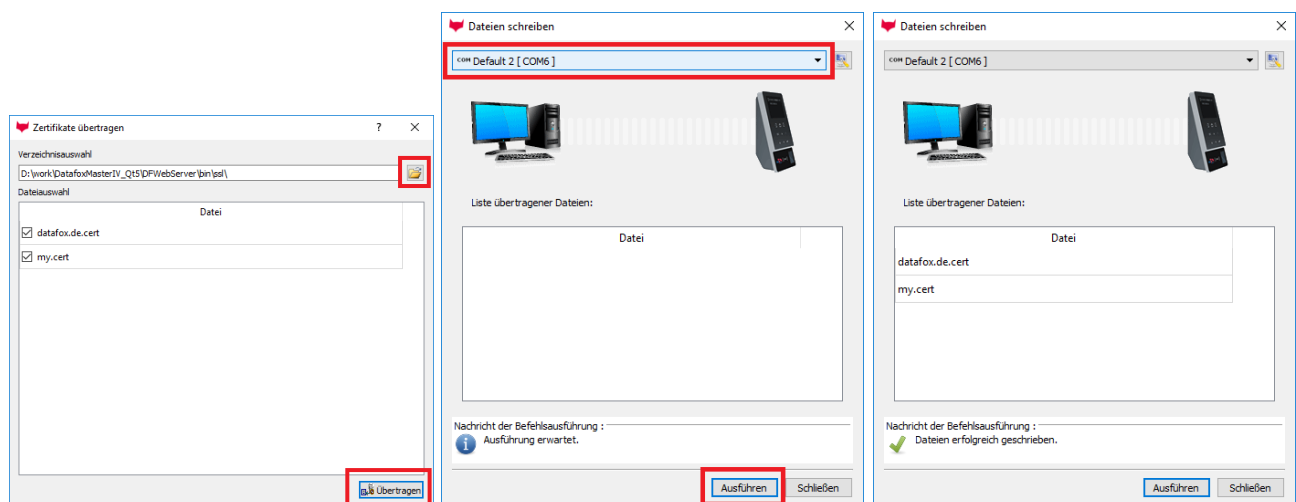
Zertifikate übertragen ? ×

Verzeichnisauswahl

D:\work\DatafoxMasterIV_Qt5\DFWebServer\bin\ssl\

Dateiauswahl

| Datei |
|---|
| ☑ datafox.de.cert |
| ☑ my.cert |

Übertragen

Dateien schreiben ×

COM Default 2 [ COM6 ]

Liste übertragener Dateien:

| Datei |
|---|

Nachricht der Befehlsausführung :

Ausführung erwartet.

Ausführen Schließen

Dateien schreiben ×

COM Default 2 [ COM6 ]

Liste übertragener Dateien:

| Datei |
|---|
| datafox.de.cert |
| my.cert |

Nachricht der Befehlsausführung :

Dateien erfolgreich geschrieben.

Ausführen Schließen